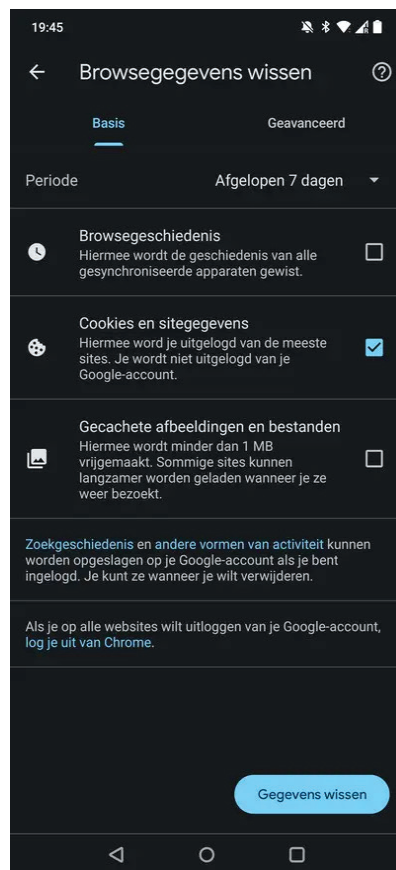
19:45

Browsegegevens wissen

Basis

Geavanceerd

Periode

Afgelopen 7 dagen

Browsegeschiedenis
Hiermee wordt de geschiedenis van alle gesynchroniseerde apparaten gewist.

Cookies en sitegegevens
Hiermee word je uitgelogd van de meeste sites. Je wordt niet uitgelogd van je Google-account.

Gecachete afbeeldingen en bestanden
Hiermee wordt minder dan 1 MB vrijgemaakt. Sommige sites kunnen langzamer worden geladen wanneer je ze weer bezoekt.

Zoekgeschiedenis en andere vormen van activiteit kunnen worden opgeslagen op je Google-account als je bent ingelogd. Je kunt ze wanneer je wilt verwijderen.

Als je op alle websites wilt uitloggen van je Google-account, log je uit van Chrome.

Gegevens wissen